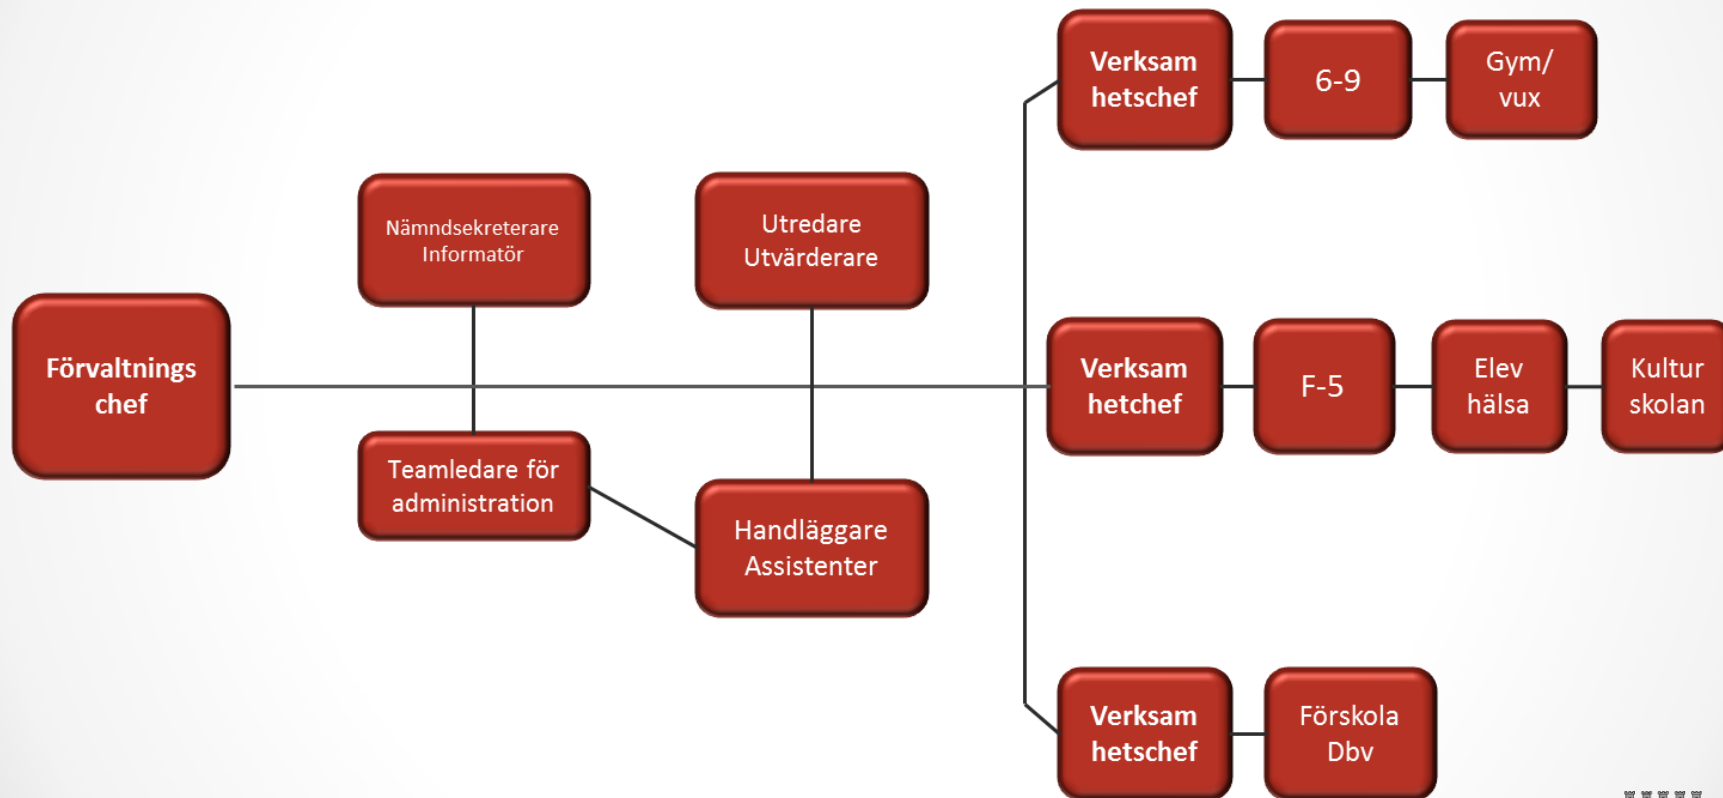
Förvaltnings chef

Nämndsekreterare Informatör

Utredare Utvärderare

Teamledare för administration

Handläggare Assistenter

Verksam hetschef

6-9

Gym/ vux

Verksam hetchef

F-5

Elev hälsa

Kultur skolan

Verksam hetschef

Förskola Dbv